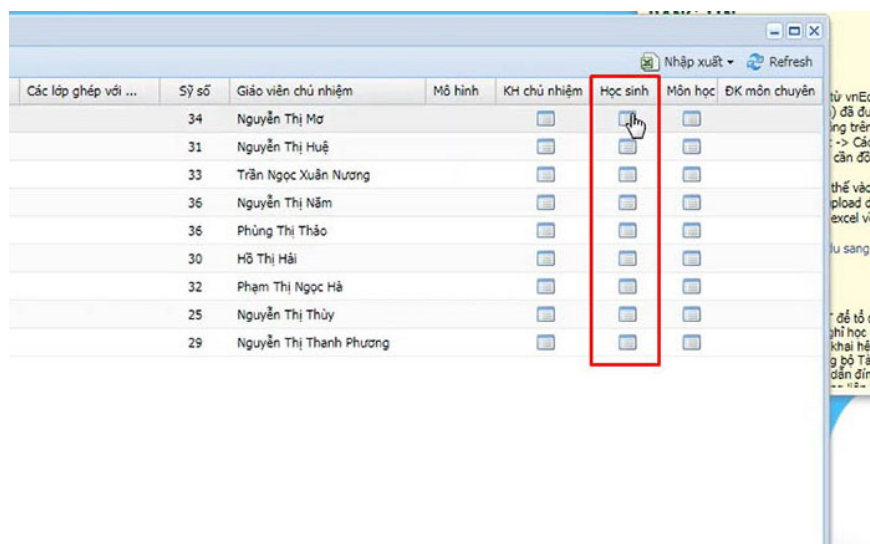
Nhập xuất ▾ Refresh

| Các lớp ghép với ... | Sỹ số | Giáo viên chủ nhiệm | Mô hình | KH chủ nhiệm | Học sinh | Môn học | ĐK môn chuyên |
|---|---|---|---|---|---|---|---|
| | 34 | Nguyễn Thị Mơ | | | | | |
| | 31 | Nguyễn Thị Huệ | | | | | |
| | 33 | Trần Ngọc Xuân Nương | | | | | |
| | 36 | Nguyễn Thị Năm | | | | | |
| | 36 | Phùng Thị Thảo | | | | | |
| | 30 | Hồ Thị Hải | | | | | |
| | 32 | Phạm Thị Ngọc Hà | | | | | |
| | 25 | Nguyễn Thị Thùy | | | | | |
| | 29 | Nguyễn Thị Thanh Phương | | | | | |

từ vnE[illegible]
) đã đư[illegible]
ng trên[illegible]
-> Các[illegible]
cần đô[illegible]

thế vào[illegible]
pload c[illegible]
excel v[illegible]

iu sang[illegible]

" để tổ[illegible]
ghi học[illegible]
khai hệ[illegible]
g bộ Tá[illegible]
dẫn đín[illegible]